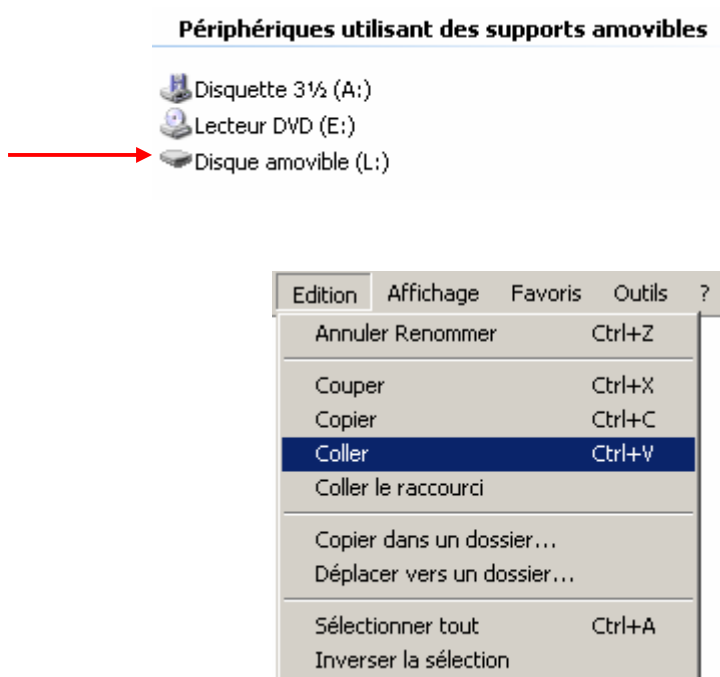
Périphériques utilisant des supports amovibles

Disquette 3½ (A:)
Lecteur DVD (E:)
Disque amovible (L:)

Edition Affichage Favoris Outils ?

Annuler Renommer Ctrl+Z

Couper Ctrl+X
Copier Ctrl+C
Coller Ctrl+V
Coller le raccourci

Copier dans un dossier...
Déplacer vers un dossier...

Sélectionner tout Ctrl+A
Inverser la sélection